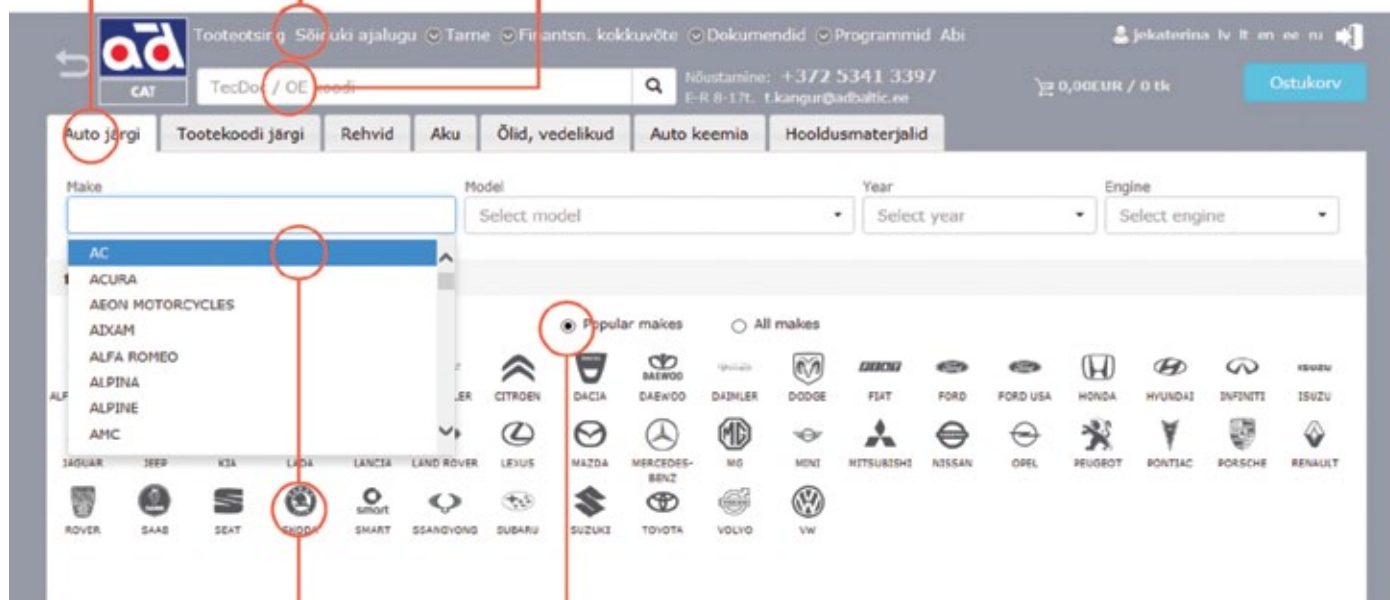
ad CAT

Tooteotsing Sõiduki ajalugu Tarne Finantsn. kokkuvõte Dokumendid Programmid Abi

jekaterina lv lt en ee ru

TecDoc / OE koodi

Nõustamine: +372 5341 3397
E-R 8-17t. t.kangur@adbaltic.ee

0,00EUR / 0 tk

Ostukorv

Auto järgi | Tootekoodi järgi | Rehvid | Aku | Õlid, vedelikud | Auto keemia | Hooldusmaterjalid

Make

Model
Select model

Year
Select year

Engine
Select engine

AC
ACURA
AEON MOTORCYCLES
AIXAM
ALFA ROMEO
ALPINA
ALPINE
AMC

Popular makes
All makes

ALF

LER CITROEN DACIA DAEWOO DAIMLER DODGE FIAT FORD FORD USA HONDA HYUNDAI INFINITI ISUZU

JAGUAR JEEP KIA LADA LANCIA LAND ROVER LEXUS MAZDA MERCEDES-BENZ MG MINI MITSUBISHI NISSAN OPEL PEUGEOT PONTIAC PORSCHE RENAULT

ROVER SAAB SEAT SKODA SMART SSANGYONG SUBARU SUZUKI TOYOTA VOLVO VW